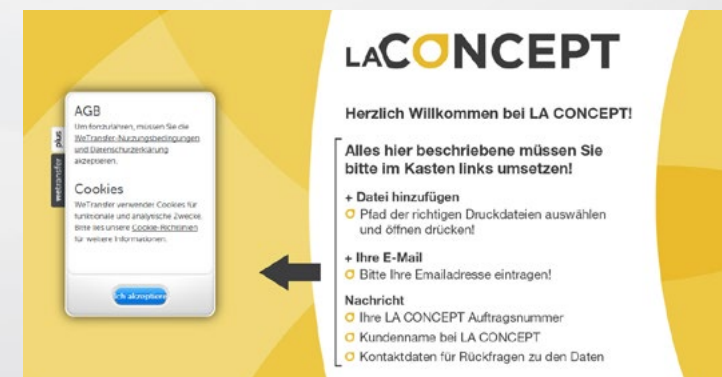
AGB

Um fortzufahren, müssen Sie die WeTransfer-Nutzungsbedingungen und Datenschutzerklärung akzeptieren.

Cookies

WeTransfer verwendet Cookies für funktionale und analytische Zwecke. Bitte lies unsere Cookie-Richtlinien für weitere Informationen.

Ich akzeptiere

wetransfer plus

LACONCEPT

Herzlich Willkommen bei LA CONCEPT!

Alles hier beschriebene müssen Sie bitte im Kasten links umsetzen!

+ Datei hinzufügen
Pfad der richtigen Druckdateien auswählen und öffnen drücken!

+ Ihre E-Mail
Bitte Ihre Emailadresse eintragen!

Nachricht
Ihre LA CONCEPT Auftragsnummer
Kundenname bei LA CONCEPT
Kontaktdaten für Rückfragen zu den Daten